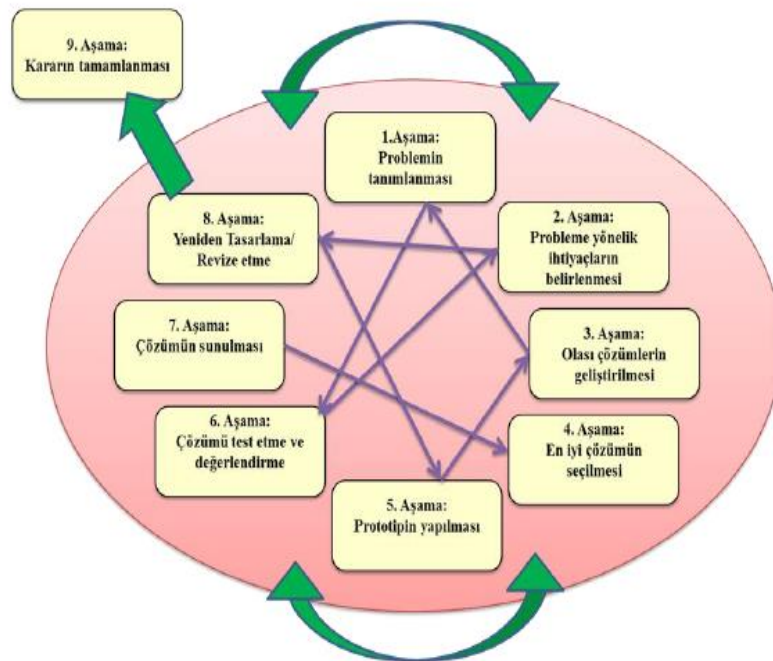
9. Aşama:
Kararın tamamlanması

1.Aşama:
Problemin tanımlanması

8. Aşama:
Yeniden Tasarlama/ Revize etme

2. Aşama:
Probleme yönelik ihtiyaçların belirlenmesi

7. Aşama:
Çözümün sunulması

3. Aşama:
Olası çözümlerin geliştirilmesi

6. Aşama:
Çözümü test etme ve değerlendirme

4. Aşama:
En iyi çözümün seçilmesi

5. Aşama:
Prototipin yapılması